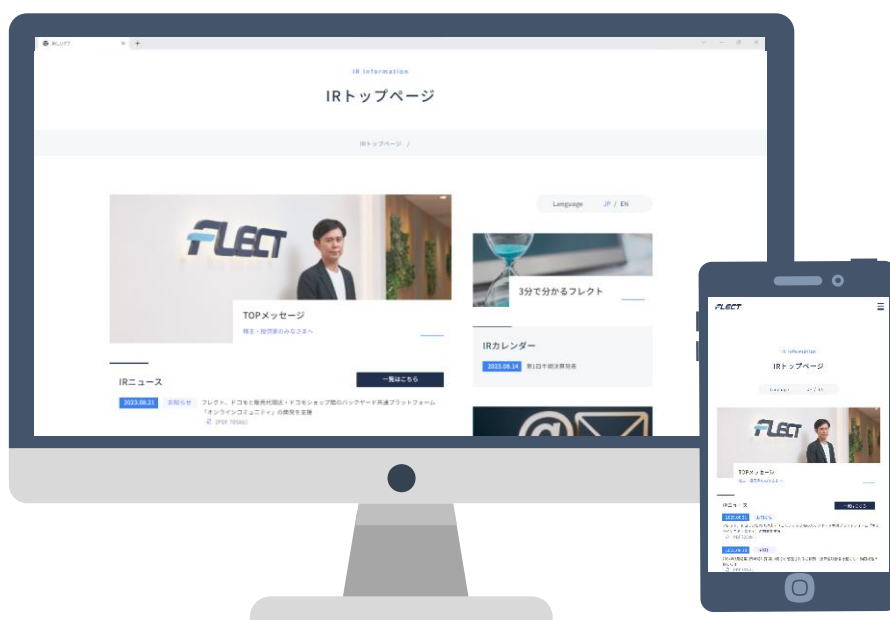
IR Information

IRトップページ

IRトップページ /

Language JP / EN

FLECT

TOPメッセージ

株主・投資家のみなさまへ

3分で分かるフレクト

IRカレンダー

2023.08.14 第1四半期決算発表

IRニュース

一覧はこちら

2023.08.21 お知らせ フレクト、ドコモと販売代理店・ドコモショップ間のバックヤード共通プラットフォーム「オンラインコミュニティ」の開発を支援

[PDF 705KB]

FLECT

IR Information

IRトップページ

JP / EN

FLECT

TOPメッセージ

IRニュース

一覧はこちら

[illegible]